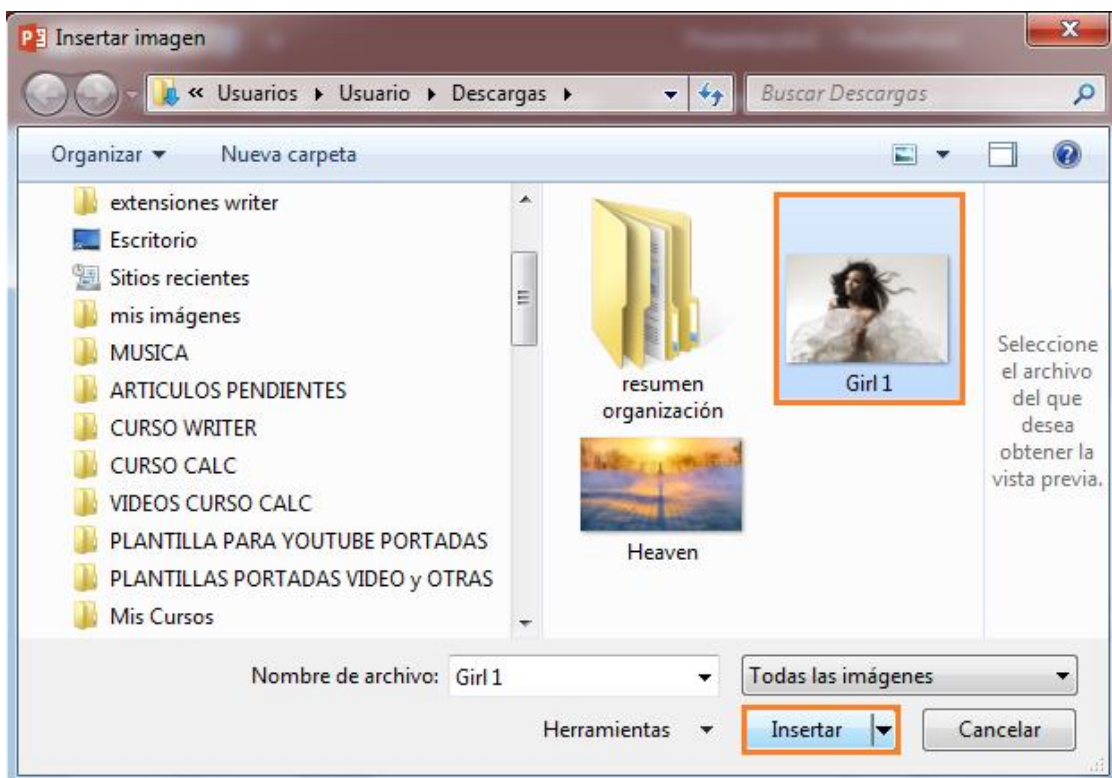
Insertar imagen

« Usuarios ▸ Usuario ▸ Descargas ▸

Buscar Descargas

Organizar ▾ Nueva carpeta

extensiones writer
Escritorio
Sitios recientes
mis imágenes
MUSICA
ARTICULOS PENDIENTES
CURSO WRITER
CURSO CALC
VIDEOS CURSO CALC
PLANTILLA PARA YOUTUBE PORTADAS
PLANTILLAS PORTADAS VIDEO y OTRAS
Mis Cursos

resumen organización

Girl 1

Heaven

Seleccione el archivo del que desea obtener la vista previa.

Nombre de archivo: Girl 1

Todas las imágenes

Herramientas ▾

Insertar

Cancelar